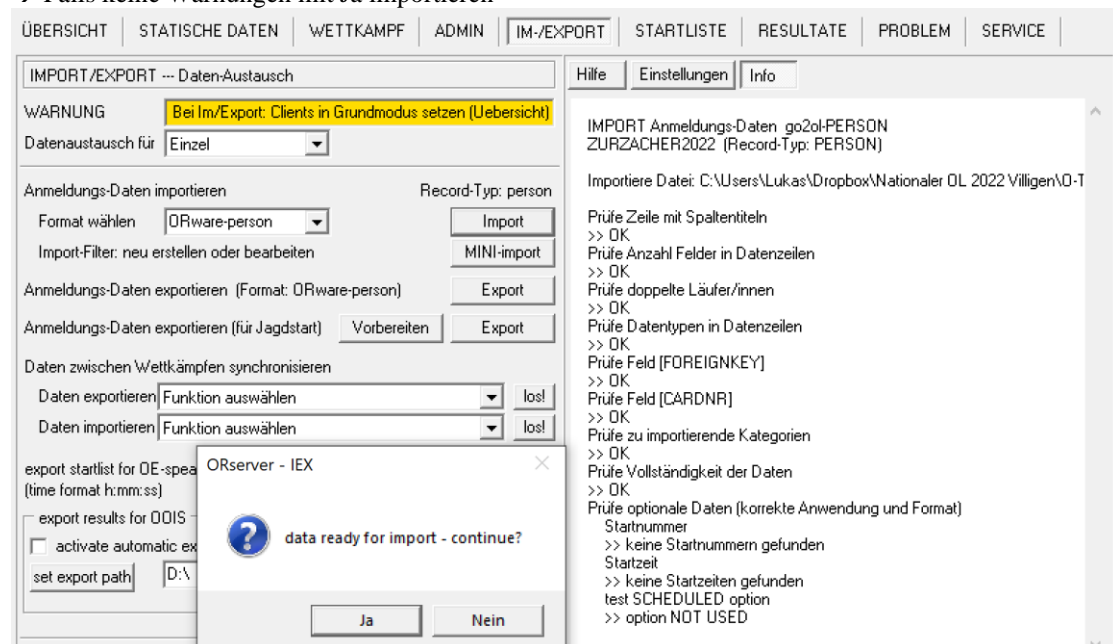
ÜBERSICHT | STATISCHE DATEN | WETTKAMPF | ADMIN | IM-/EXPORT | STARTLISTE | RESULTATE | PROBLEM | SERVICE

IMPORT/EXPORT --- Daten-Austausch

WARNUNG Bei Im/Export: Clients in Grundmodus setzen (Uebersicht)

Datenaustausch für Einzel

Anmeldungs-Daten importieren Record-Typ: person

Format wählen ORware-person Import

Import-Filter: neu erstellen oder bearbeiten MINI-import

Anmeldungs-Daten exportieren (Format: ORware-person) Export

Anmeldungs-Daten exportieren (für Jagdstart) Vorbereiten Export

Daten zwischen Wettkämpfen synchronisieren

Daten exportieren Funktion auswählen los!

Daten importieren Funktion auswählen los!

export startlist for OE-spea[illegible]
(time format h:mm:ss)

export results for OOIS

activate automatic ex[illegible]

set export path D:\

ORserver - IEX

data ready for import - continue?

Ja Nein

Hilfe Einstellungen Info

IMPORT Anmeldungs-Daten go2ol-PERSON
ZURZACHER2022 (Record-Typ: PERSON)

Importiere Datei: C:\Users\Lukas\Dropbox\Nationaler OL 2022 Villigen\O-T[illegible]

Prüfe Zeile mit Spaltentiteln
>> OK
Prüfe Anzahl Felder in Datenzeilen
>> OK
Prüfe doppelte Läufer/innen
>> OK
Prüfe Datentypen in Datenzeilen
>> OK
Prüfe Feld [FOREIGNKEY]
>> OK
Prüfe Feld [CARDNR]
>> OK
Prüfe zu importierende Kategorien
>> OK
Prüfe Vollständigkeit der Daten
>> OK
Prüfe optionale Daten (korrekte Anwendung und Format)
Startnummer
>> keine Startnummern gefunden
Startzeit
>> keine Startzeiten gefunden
test SCHEDULED option
>> option NOT USED